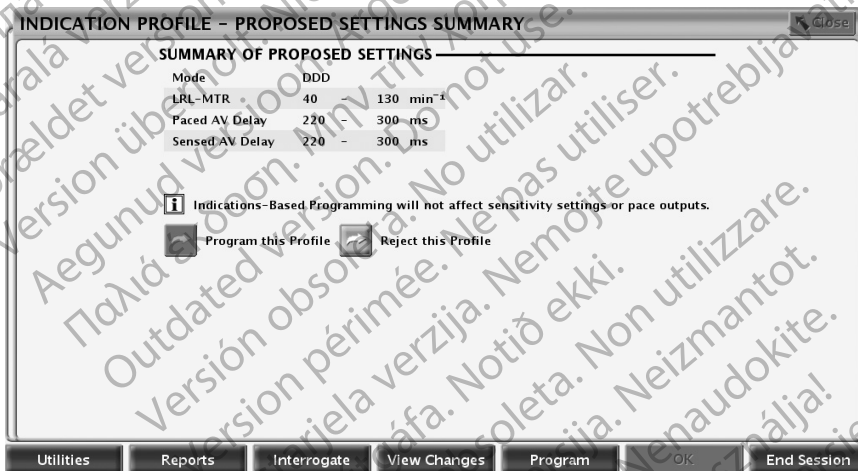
INDICATION PROFILE - PROPOSED SETTINGS SUMMARY

Close

SUMMARY OF PROPOSED SETTINGS

| Mode | DDD | | | |
|---|---|---|---|---|
| LRL-MTR | 40 | - | 130 | $min^{-1}$ |
| Paced AV Delay | 220 | - | 300 | ms |
| Sensed AV Delay | 220 | - | 300 | ms |

i Indications-Based Programming will not affect sensitivity settings or pace outputs.

Program this Profile

Reject this Profile

Utilities Reports Interrogate View Changes Program OK End Session

Version überholt. Nicht verwenden.
Zastaralá verze. Nepoužívat.
Forældet version. Må ikke anvendes.
Aegunud versioon. Ärge kasutage.
Παλιά έκδοση. Μην την χρησιμοποιείτε.
Outdated version. Do not use.
Versión obsoleta. No utilizar.
Version périmée. Ne pas utiliser.
Zastarjela verzija. Nemojte upotrebljavati.
Úrelt útgáfa. Notið ekki.
Versione obsoleta. Non utilizzare.
Novecojusi versija. Neizmantot.
Pasenusi versija. Nenaudokite.
Elavult verzió. Ne használja!